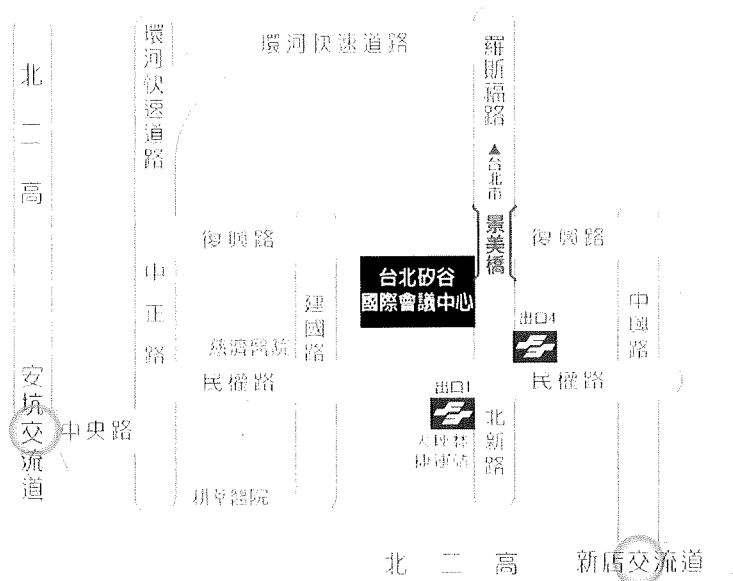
北二高

環河快速道路

環河快速道路

羅斯福路

▲台北市

景美橋

復興路

復興路

中正路

建國路

台北矽谷
國際會議中心

出口4

中國路

慈濟醫院

民權路

民權路

出口1

大坪林捷運站

北新路

安坑交流道

中央路

耕莘醫院

北二高　新店交流道